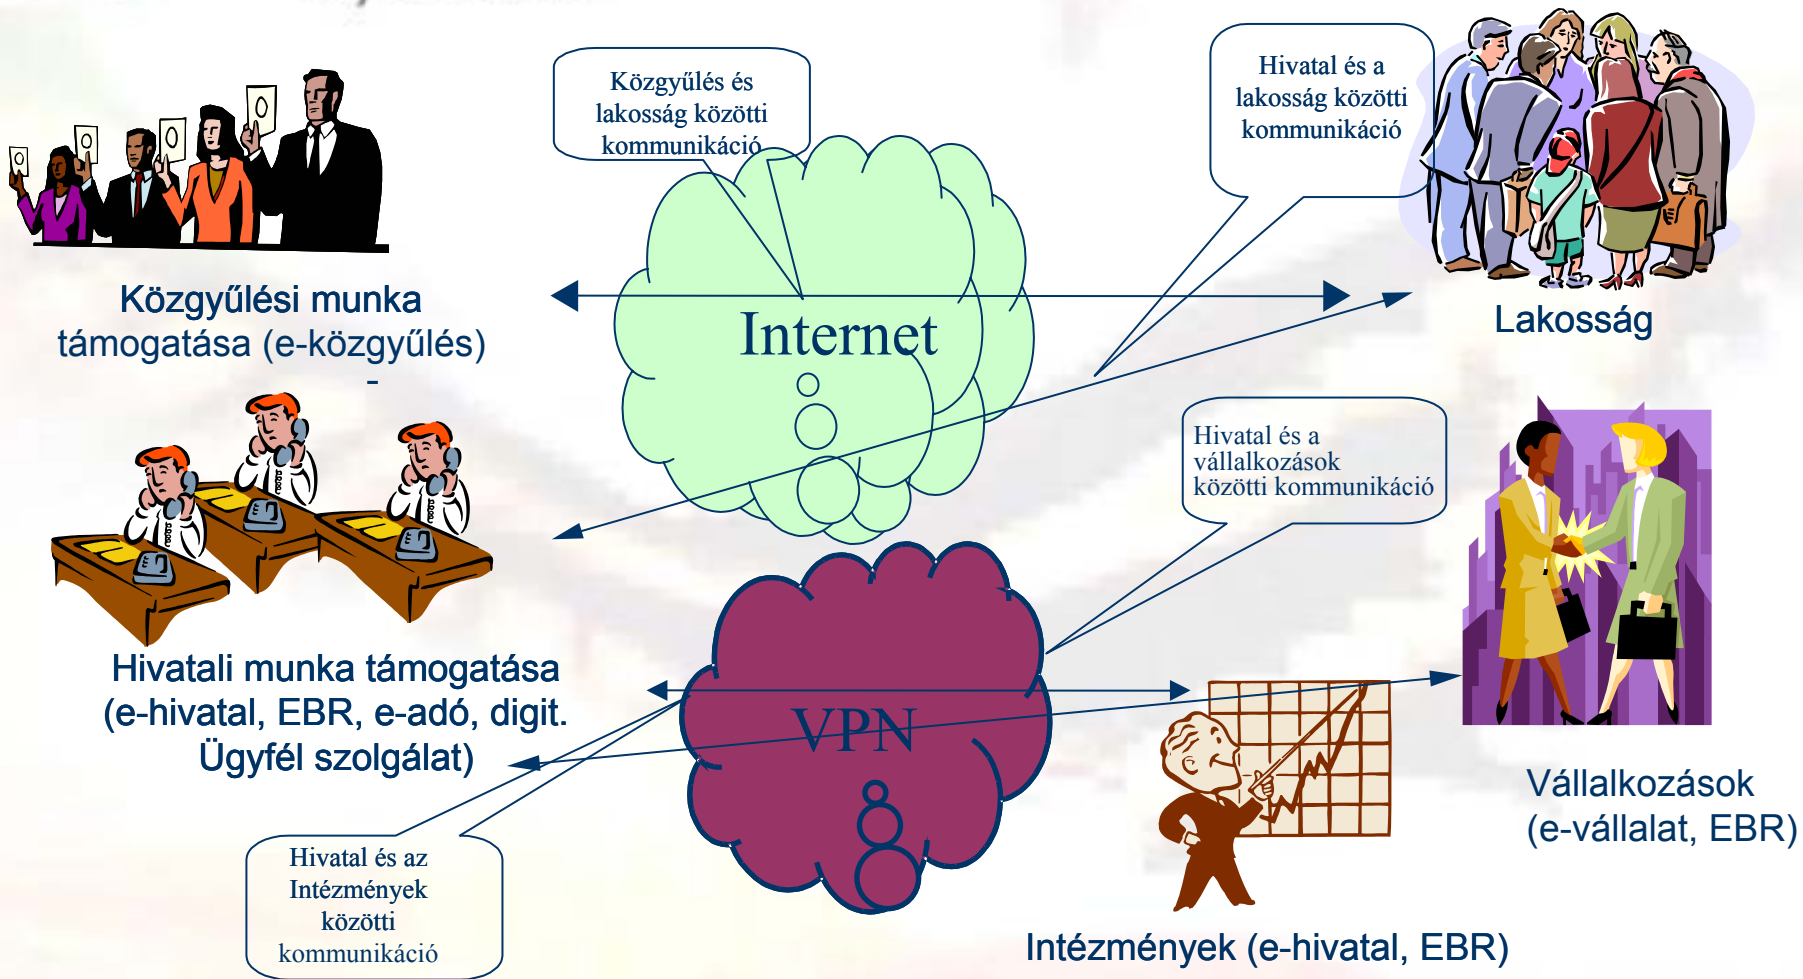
Közgyűlés és lakosság közötti kommunikáció

Hivatal és a lakosság közötti kommunikáció

Közgyűlési munka támogatása (e-közgyűlés)

Internet

Lakosság

Hivatal és a vállalkozások közötti kommunikáció

Hivatali munka támogatása (e-hivatal, EBR, e-adó, digit. Ügyfél szolgálat)

VPN

Vállalkozások (e-vállalat, EBR)

Hivatal és az Intézmények közötti kommunikáció

Intézmények (e-hivatal, EBR)